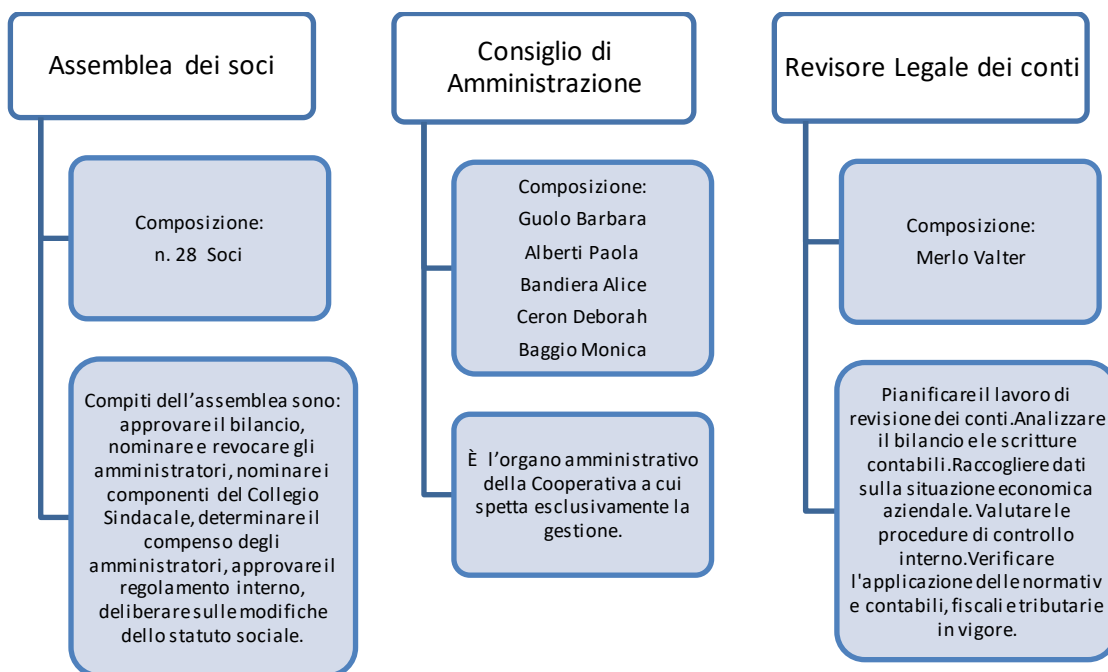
Assemblea dei soci

Composizione:
n. 28 Soci

Compiti dell'assemblea sono: approvare il bilancio, nominare e revocare gli amministratori, nominare i componenti del Collegio Sindacale, determinare il compenso degli amministratori, approvare il regolamento interno, deliberare sulle modifiche dello statuto sociale.

Consiglio di Amministrazione

Composizione:
Guolo Barbara
Alberti Paola
Bandiera Alice
Ceron Deborah
Baggio Monica

È l'organo amministrativo della Cooperativa a cui spetta esclusivamente la gestione.

Revisore Legale dei conti

Composizione:
Merlo Valter

Pianificare il lavoro di revisione dei conti.Analizzare il bilancio e le scritture contabili.Raccogliere dati sulla situazione economica aziendale. Valutare le procedure di controllo interno.Verificare l'applicazione delle normativ e contabili, fiscali e tributarie in vigore.